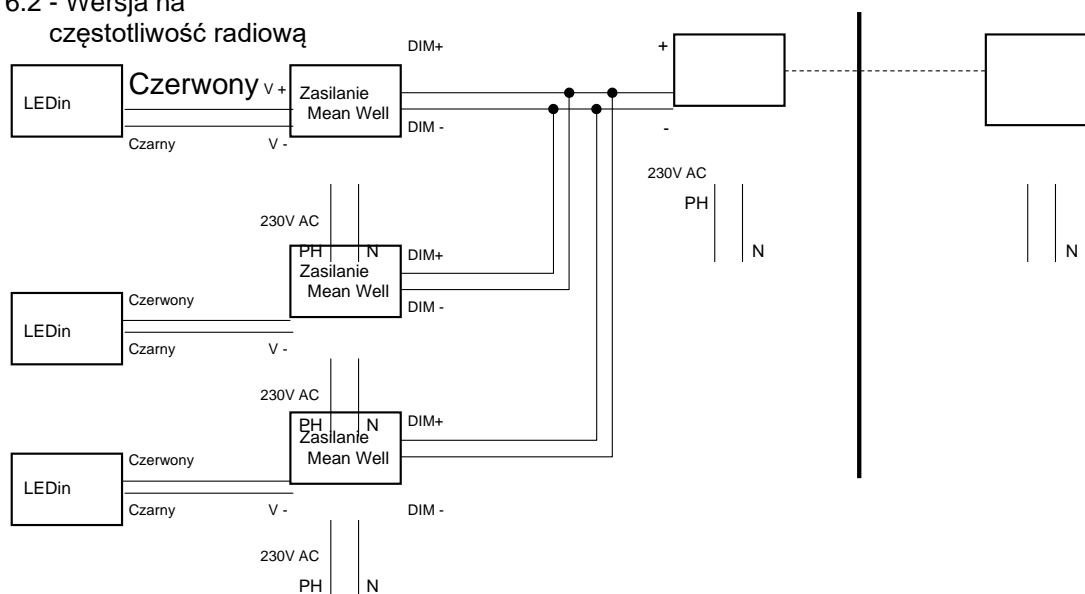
6.2 - Wersja na częstotliwość radiową

DIM+

+

LEDin

Czerwony V +

Zasilanie Mean Well

DIM -

-

Czarny V -

230V AC

PH

N

N

230V AC

PH N

Zasilanie Mean Well

DIM+

DIM -

LEDin

Czerwony

Czarny V -

230V AC

PH N

Zasilanie Mean Well

DIM+

LEDin

Czerwony

Czarny V -

DIM -

230V AC

PH N